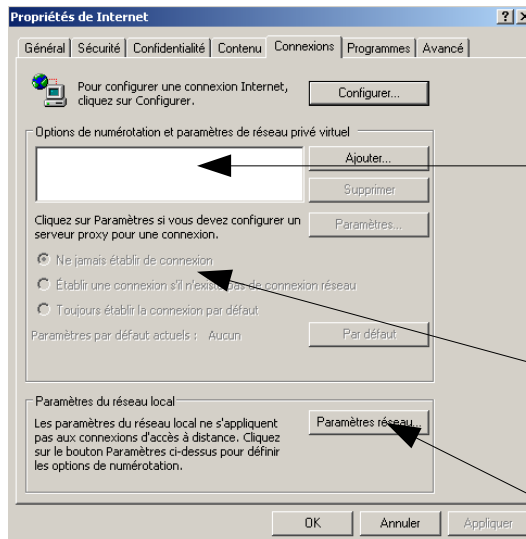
Propriétés de Internet

?

Général | Sécurité | Confidentialité | Contenu | Connexions | Programmes | Avancé

Pour configurer une connexion Internet, cliquez sur Configurer.

Configurer...

Options de numérotation et paramètres de réseau privé virtuel

Ajouter...

Supprimer

Cliquez sur Paramètres si vous devez configurer un serveur proxy pour une connexion.

Paramètres...

Ne jamais établir de connexion

Établir une connexion s'il n'existe pas de connexion réseau

Toujours établir la connexion par défaut

Paramètres par défaut actuels : Aucun

Par défaut

Paramètres du réseau local

Les paramètres du réseau local ne s'appliquent pas aux connexions d'accès à distance. Cliquez sur le bouton Paramètres ci-dessus pour définir les options de numérotation.

Paramètres réseau...

OK

Annuler

Appliquer